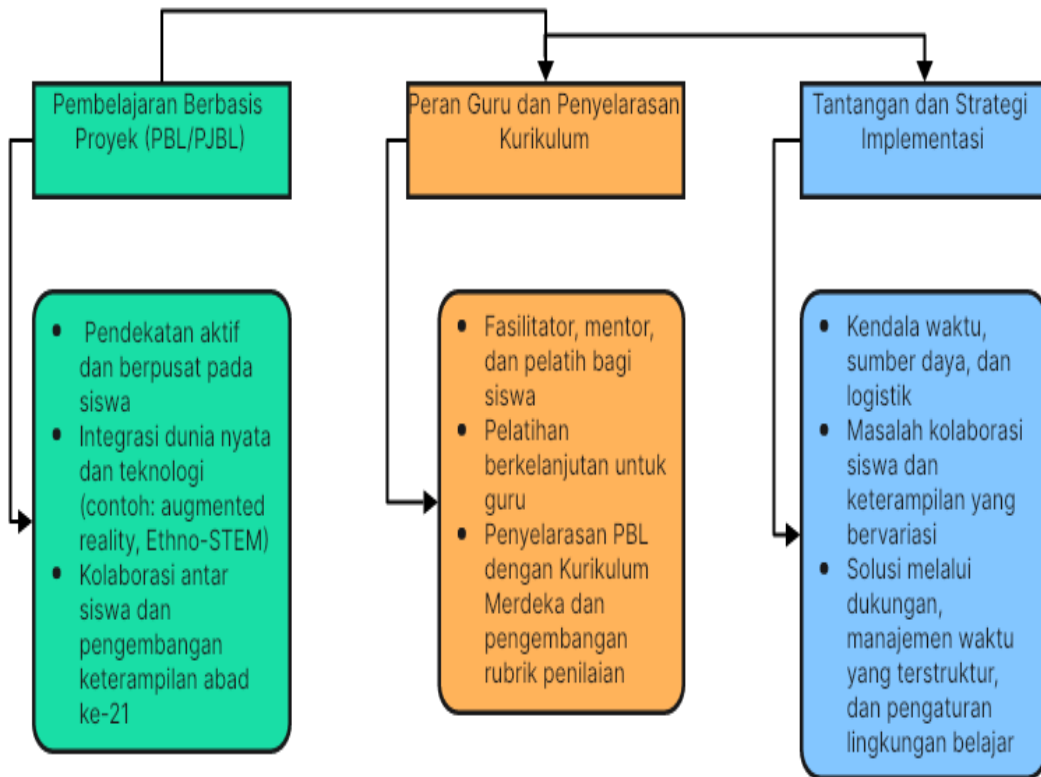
Pembelajaran Berbasis Proyek (PBL/PJBL)

Peran Guru dan Penyelarasan Kurikulum

Tantangan dan Strategi Implementasi

- Pendekatan aktif dan berpusat pada siswa
- Integrasi dunia nyata dan teknologi (contoh: augmented reality, Ethno-STEM)
- Kolaborasi antar siswa dan pengembangan keterampilan abad ke-21

- Fasilitator, mentor, dan pelatih bagi siswa
- Pelatihan berkelanjutan untuk guru
- Penyelarasan PBL dengan Kurikulum Merdeka dan pengembangan rubrik penilaian

- Kendala waktu, sumber daya, dan logistik
- Masalah kolaborasi siswa dan keterampilan yang bervariasi
- Solusi melalui dukungan, manajemen waktu yang terstruktur, dan pengaturan lingkungan belajar